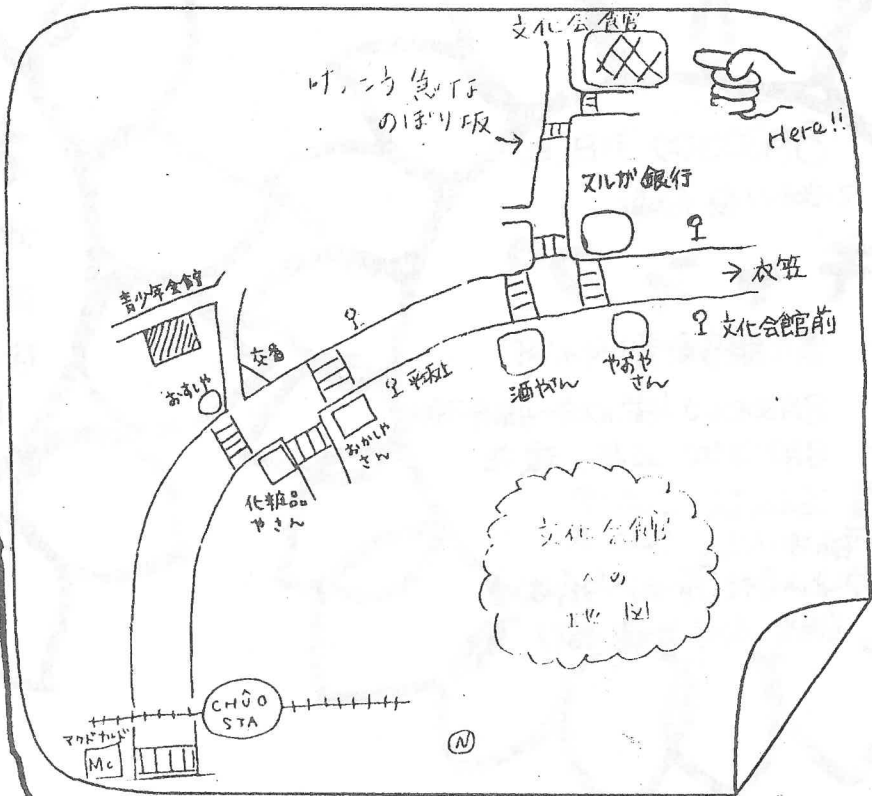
文化会館

けっこう急な
のぼり坂

Here!!

スルガ銀行

→ 衣笠

青少年会館

文化会館前

交番

平坂上

おすしや

酒やさん

やおやさん

おかしやさん

化粧品やさん

文化会館
への
地図

CHUO STA

マクドナルド

Mc

Ⓝ